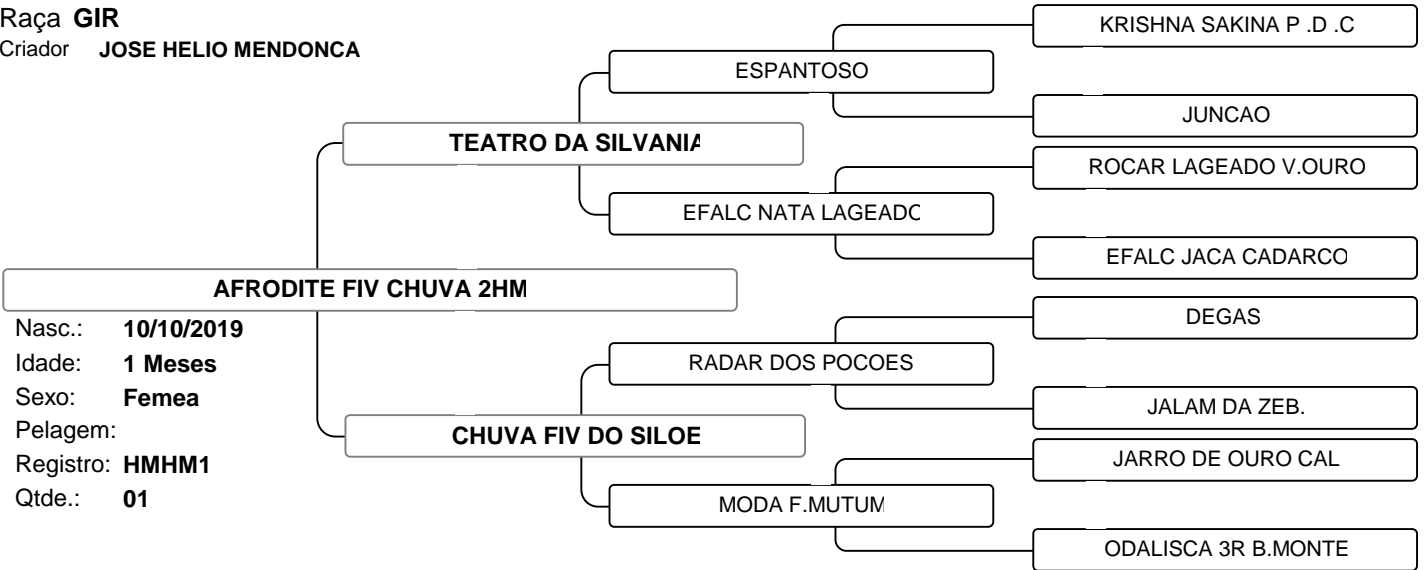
Raça GIR
Criador JOSE HELIO MENDONCA

AFRODITE FIV CHUVA 2HM
Nasc.: 10/10/2019
Idade: 1 Meses
Sexo: Femea
Pelagem:
Registro: HMHM1
Qtde.: 01

TEATRO DA SILVANIA
ESPANTOSO
KRISHNA SAKINA P .D .C
JUNCAO
EFALC NATA LAGEADC
ROCAR LAGEADO V.OURO
EFALC JACA CADARCO

CHUVA FIV DO SILOE
RADAR DOS POCOES
DEGAS
JALAM DA ZEB.
MODA F.MUTUM
JARRO DE OURO CAL
ODALISCA 3R B.MONTE